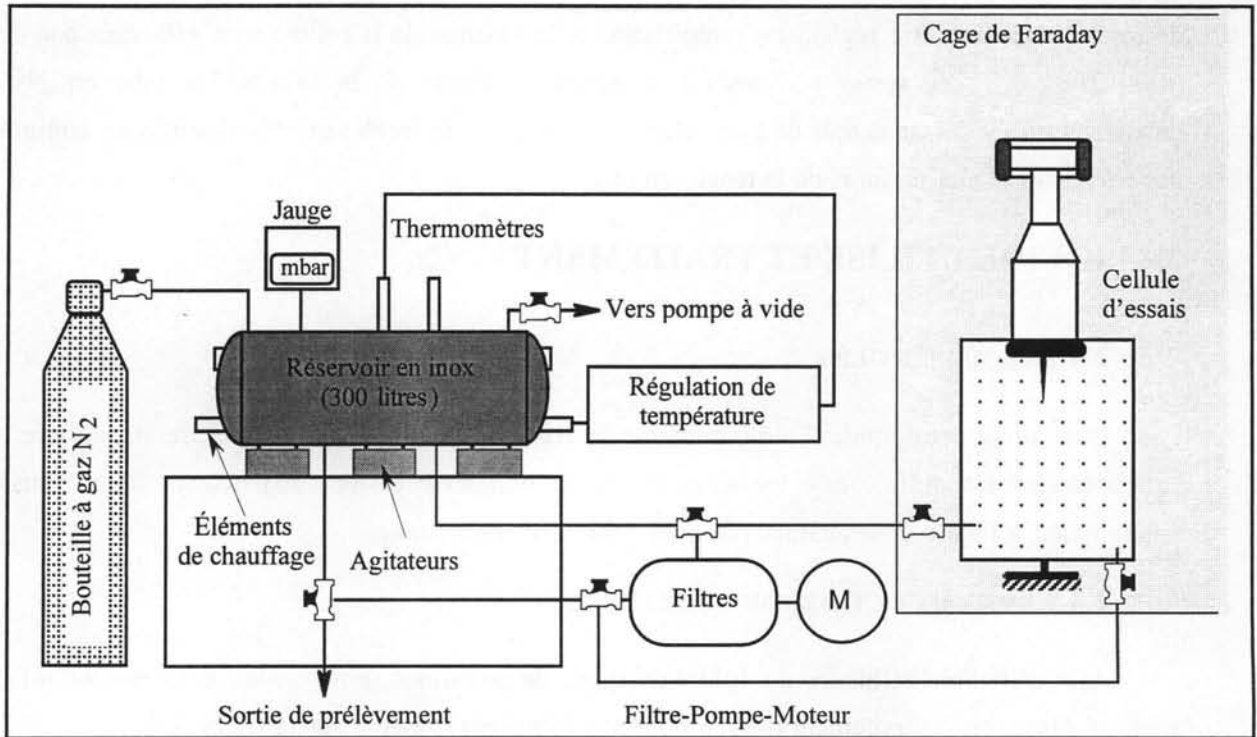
Cage de Faraday

Jauge

mbar

Thermomètres

Vers pompe à vide

Cellule d'essais

Bouteille à gaz $N_2$

Réservoir en inox (300 litres)

Régulation de température

Éléments de chauffage

Agitateurs

Filtres

M

Sortie de prélèvement

Filtre-Pompe-Moteur